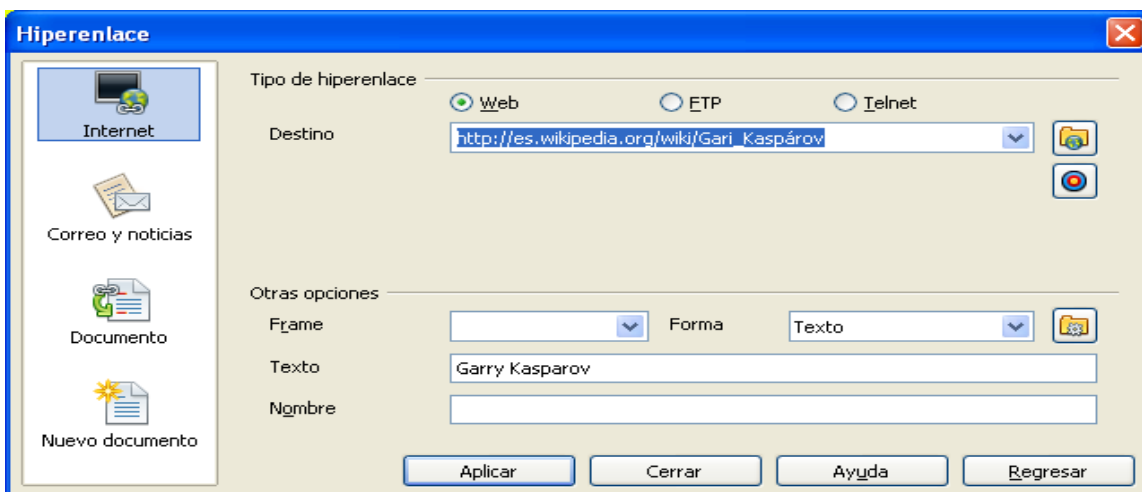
Hiperenlace

Internet

Correo y noticias

Documento

Nuevo documento

Tipo de hiperenlace

Web

FTP

Telnet

Destino

http://es.wikipedia.org/wiki/Gari_Kaspárov

Otras opciones

Frame

Forma

Texto

Texto

Garry Kasparov

Nombre

Aplicar

Cerrar

Ayuda

Regresar